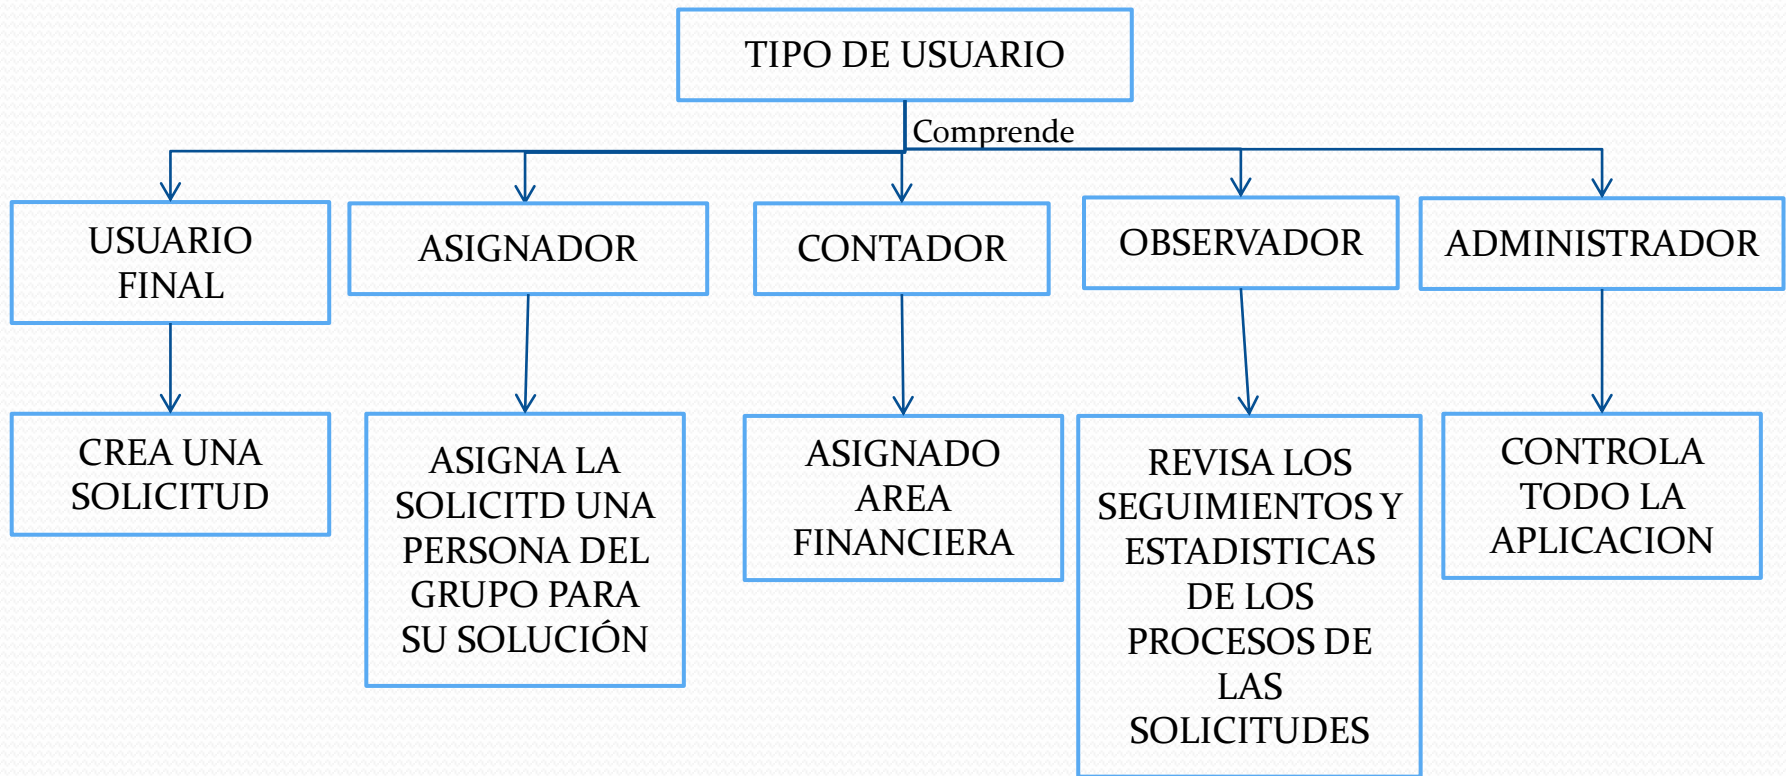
TIPO DE USUARIO

Comprende

USUARIO FINAL

ASIGNADOR

CONTADOR

OBSERVADOR

ADMINISTRADOR

CREA UNA SOLICITUD

ASIGNA LA SOLICITD UNA PERSONA DEL GRUPO PARA SU SOLUCIÓN

ASIGNADO AREA FINANCIERA

REVISA LOS SEGUIMIENTOS Y ESTADISTICAS DE LOS PROCESOS DE LAS SOLICITUDES

CONTROLA TODO LA APLICACION